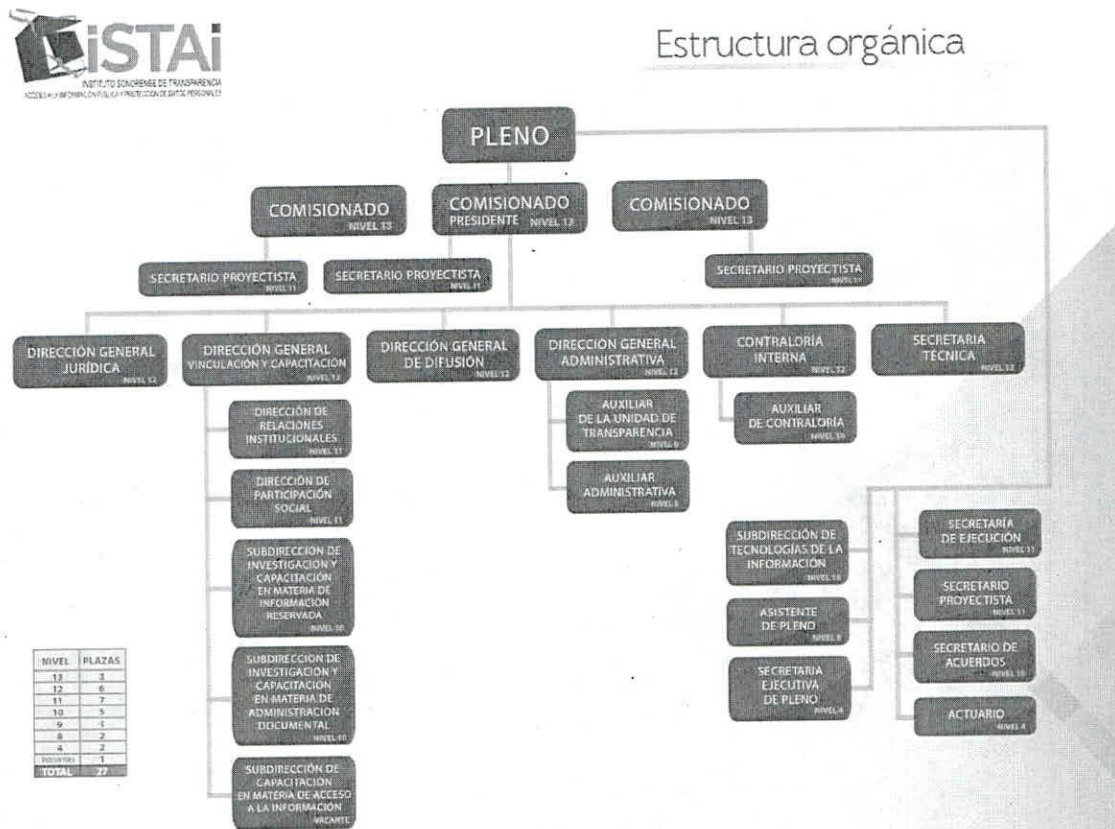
ISTAI
INSTITUTO SONORENSE DE TRANSPARENCIA
ACCESO A LA INFORMACIÓN PÚBLICA Y PROTECCIÓN DE DATOS PERSONALES

Estructura orgánica

PLENO

COMISIONADO
NIVEL 13

COMISIONADO
PRESIDENTE NIVEL 13

COMISIONADO
NIVEL 13

SECRETARIO PROYECTISTA
NIVEL 11

SECRETARIO PROYECTISTA
NIVEL 11

SECRETARIO PROYECTISTA
NIVEL 11

DIRECCIÓN GENERAL JURÍDICA
NIVEL 12

DIRECCIÓN GENERAL VINCULACIÓN Y CAPACITACIÓN
NIVEL 12

DIRECCIÓN GENERAL DE DIFUSIÓN
NIVEL 12

DIRECCIÓN GENERAL ADMINISTRATIVA
NIVEL 12

CONTRALORÍA INTERNA
NIVEL 12

SECRETARIA TÉCNICA
NIVEL 12

DIRECCIÓN DE RELACIONES INSTITUCIONALES
NIVEL 11

DIRECCIÓN DE PARTICIPACIÓN SOCIAL
NIVEL 11

SUBDIRECCIÓN DE INVESTIGACIÓN Y CAPACITACIÓN EN MATERIA DE INFORMACIÓN RESERVADA
NIVEL 10

SUBDIRECCIÓN DE INVESTIGACIÓN Y CAPACITACIÓN EN MATERIA DE ADMINISTRACIÓN DOCUMENTAL
NIVEL 10

SUBDIRECCIÓN DE CAPACITACIÓN EN MATERIA DE ACCESO A LA INFORMACIÓN
VACANTE

AUXILIAR DE LA UNIDAD DE TRANSPARENCIA
NIVEL 9

AUXILIAR ADMINISTRATIVA
NIVEL 8

AUXILIAR DE CONTRALORÍA
NIVEL 10

SUBDIRECCIÓN DE TECNOLOGÍAS DE LA INFORMACIÓN
NIVEL 10

ASISTENTE DE PLENO
NIVEL 8

SECRETARIA EJECUTIVA DE PLENO
NIVEL 4

SECRETARÍA DE EJECUCIÓN
NIVEL 11

SECRETARIO PROYECTISTA
NIVEL 11

SECRETARIO DE ACUERDOS
NIVEL 10

ACTUARIO
NIVEL 4

| NIVEL | PLAZAS |
|---|---|
| 13 | 3 |
| 12 | 6 |
| 11 | 7 |
| 10 | 5 |
| 9 | 1 |
| 8 | 2 |
| 4 | 2 |
| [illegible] | 1 |
| TOTAL | 27 |